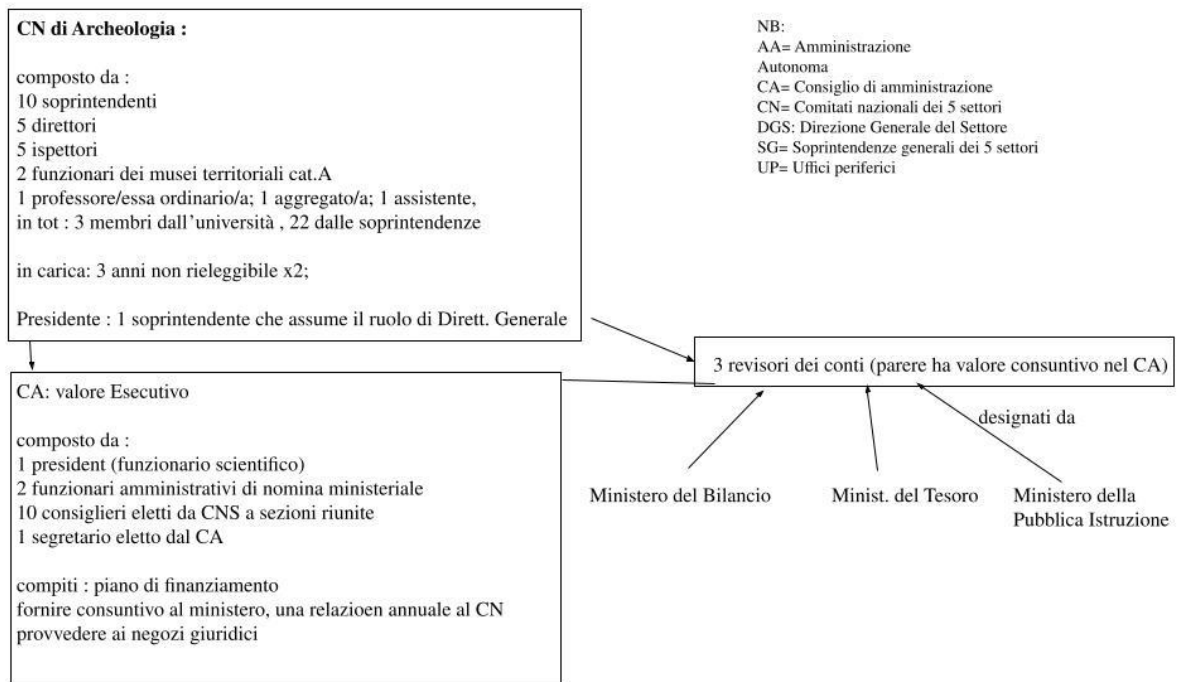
**CN di Archeologia :**

composto da :
10 soprintendenti
5 direttori
5 ispettori
2 funzionari dei musei territoriali cat.A
1 professore/essa ordinario/a; 1 aggregato/a; 1 assistente,
in tot : 3 membri dall'università , 22 dalle soprintendenze

in carica: 3 anni non rieleggibile x2;

Presidente : 1 soprintendente che assume il ruolo di Dirett. Generale

NB:
AA= Amministrazione Autonoma
CA= Consiglio di amministrazione
CN= Comitati nazionali dei 5 settori
DGS: Direzione Generale del Settore
SG= Soprintendenze generali dei 5 settori
UP= Uffici periferici

3 revisori dei conti (parere ha valore consuntivo nel CA)

designati da

Ministero del Bilancio

Minist. del Tesoro

Ministero della Pubblica Istruzione

CA: valore Esecutivo

composto da :
1 president (funzionario scientifico)
2 funzionari amministrativi di nomina ministeriale
10 consiglieri eletti da CNS a sezioni riunite
1 segretario eletto dal CA

compiti : piano di finanziamento
fornire consuntivo al ministero, una relazioen annuale al CN
provvedere ai negozi giuridici